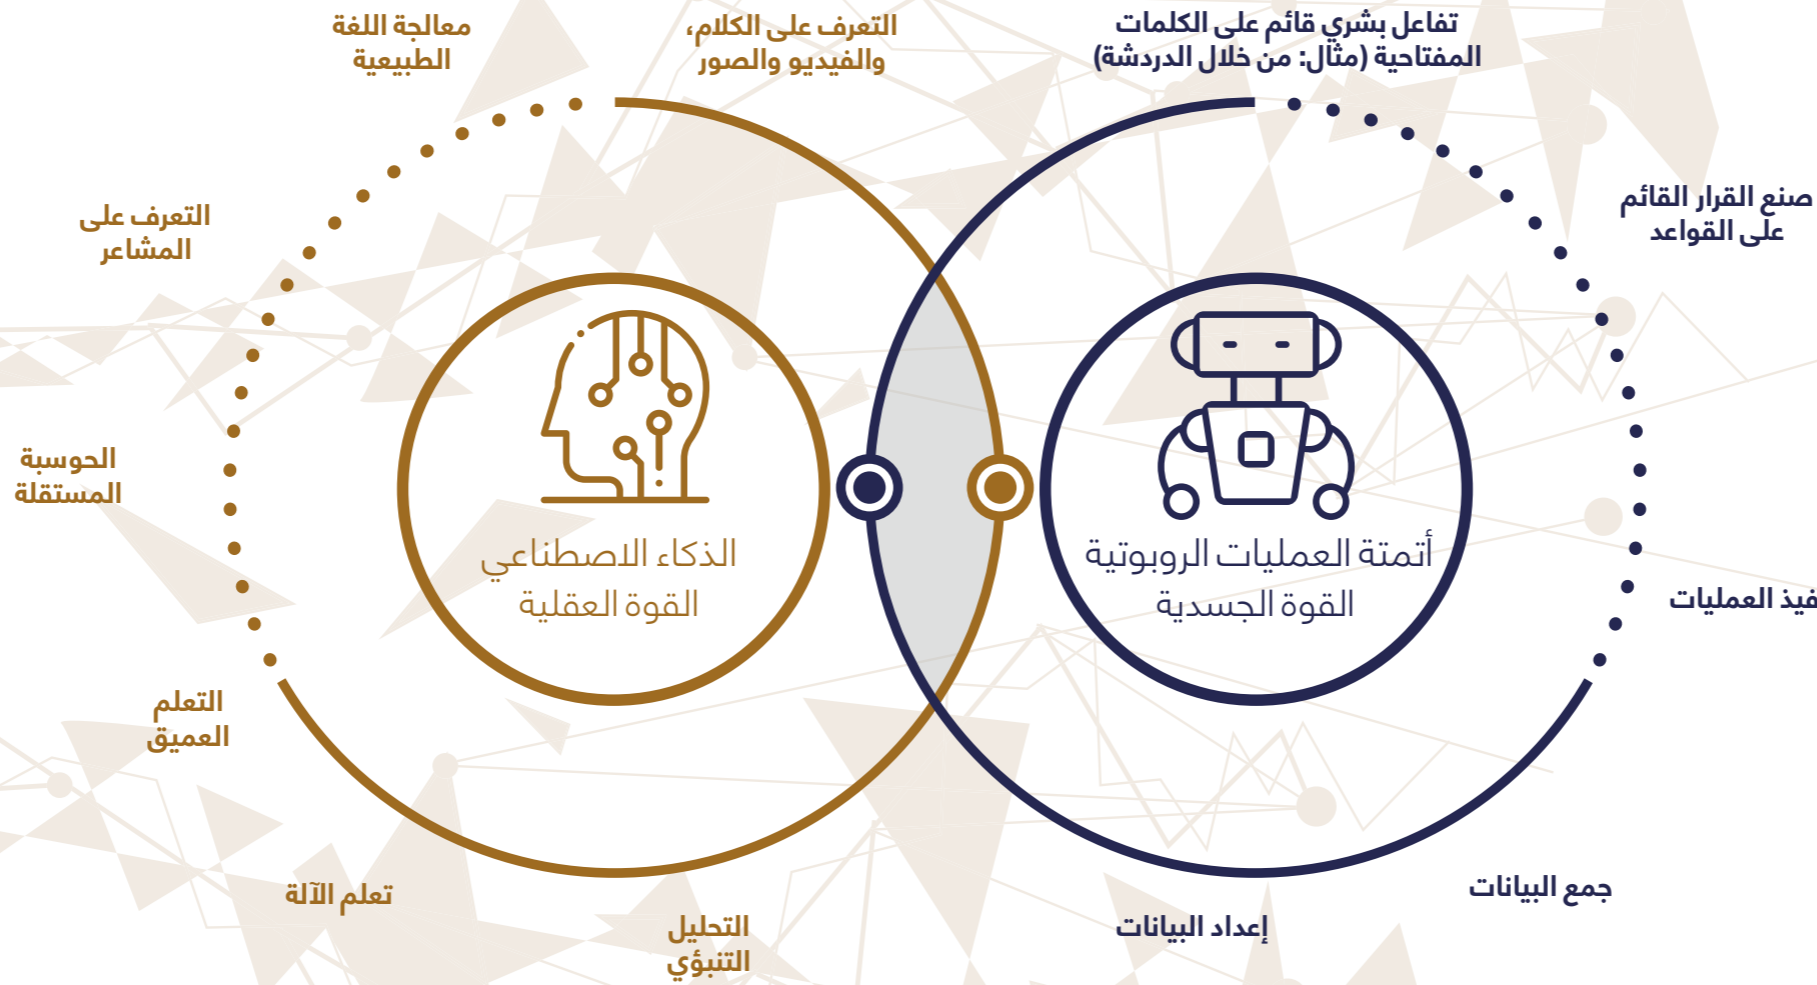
معالجة اللغة الطبيعية

التعرف على الكلام، والفيديو والصور

تفاعل بشري قائم على الكلمات المفتاحية (مثال: من خلال الدردشة)

صنع القرار القائم على القواعد

التعرف على المشاعر

الحوسبة المستقلة

الذكاء الاصطناعي
القوة العقلية

أتمتة العمليات الروبوتية
القوة الجسدية

فيذ العمليات

التعلم العميق

تعلم الآلة

التحليل التنبؤي

إعداد البيانات

جمع البيانات